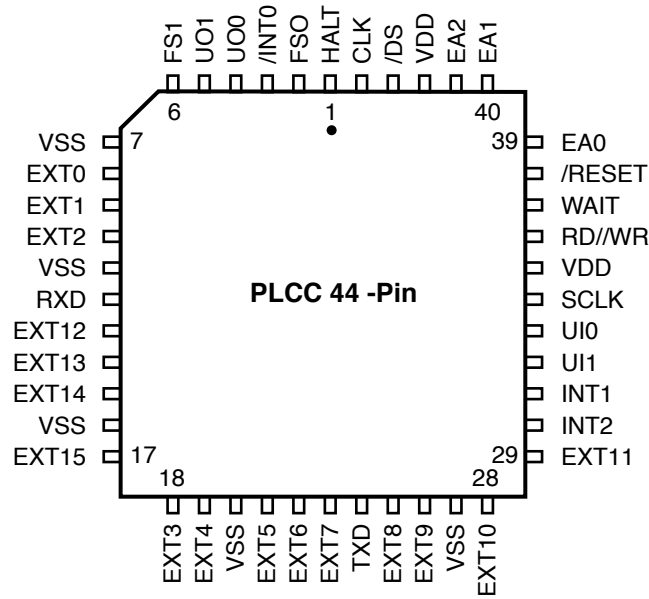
FS1 UO1 UO0 /INT0 FSO HALT CLK /DS VDD EA2 EA1

6 1 40

VSS 7
EXT0
EXT1
EXT2
VSS
RXD
EXT12
EXT13
EXT14
VSS
EXT15 17

39 EA0
/RESET
WAIT
RD//WR
VDD
SCLK
UI0
UI1
INT1
INT2
29 EXT11

PLCC 44 -Pin

18 28

EXT3 EXT4 VSS EXT5 EXT6 EXT7 TXD EXT8 EXT9 VSS EXT10